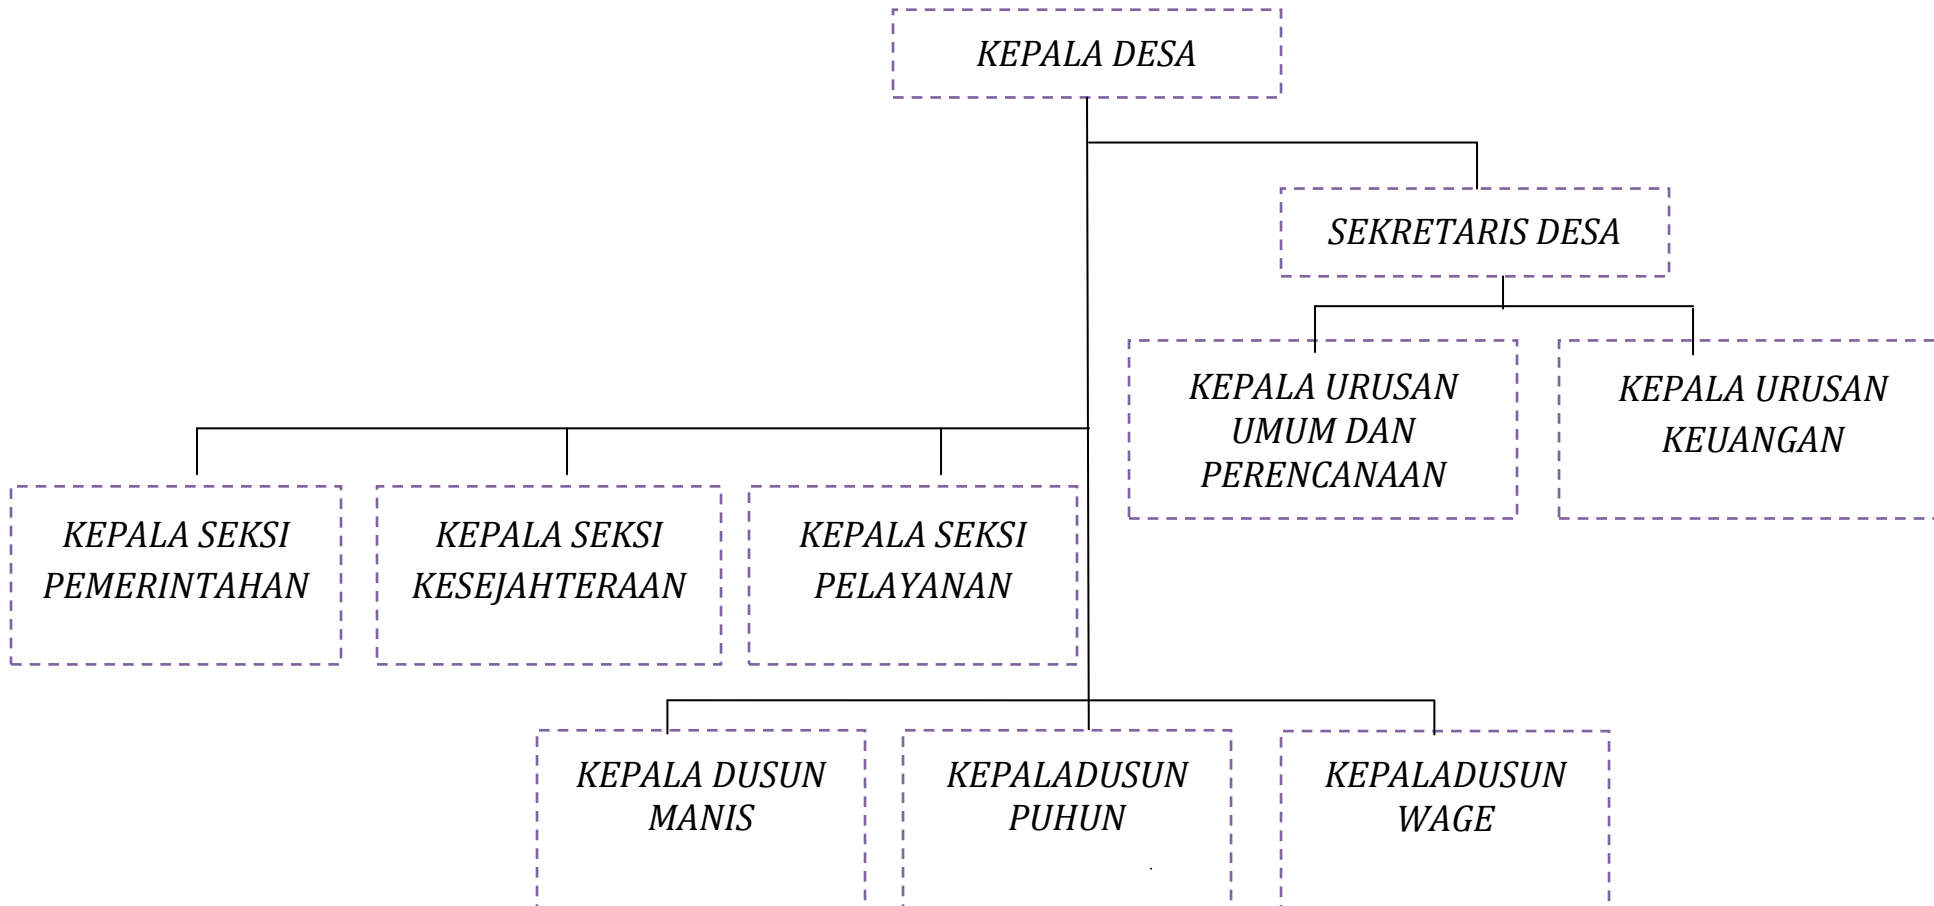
KEPALA DESA

SEKRETARIS DESA

KEPALA URUSAN UMUM DAN PERENCANAAN

KEPALA URUSAN KEUANGAN

KEPALA SEKSI PEMERINTAHAN

KEPALA SEKSI KESEJAHTERAAN

KEPALA SEKSI PELAYANAN

KEPALA DUSUN MANIS

KEPALADUSUN PUHUN

KEPALADUSUN WAGE